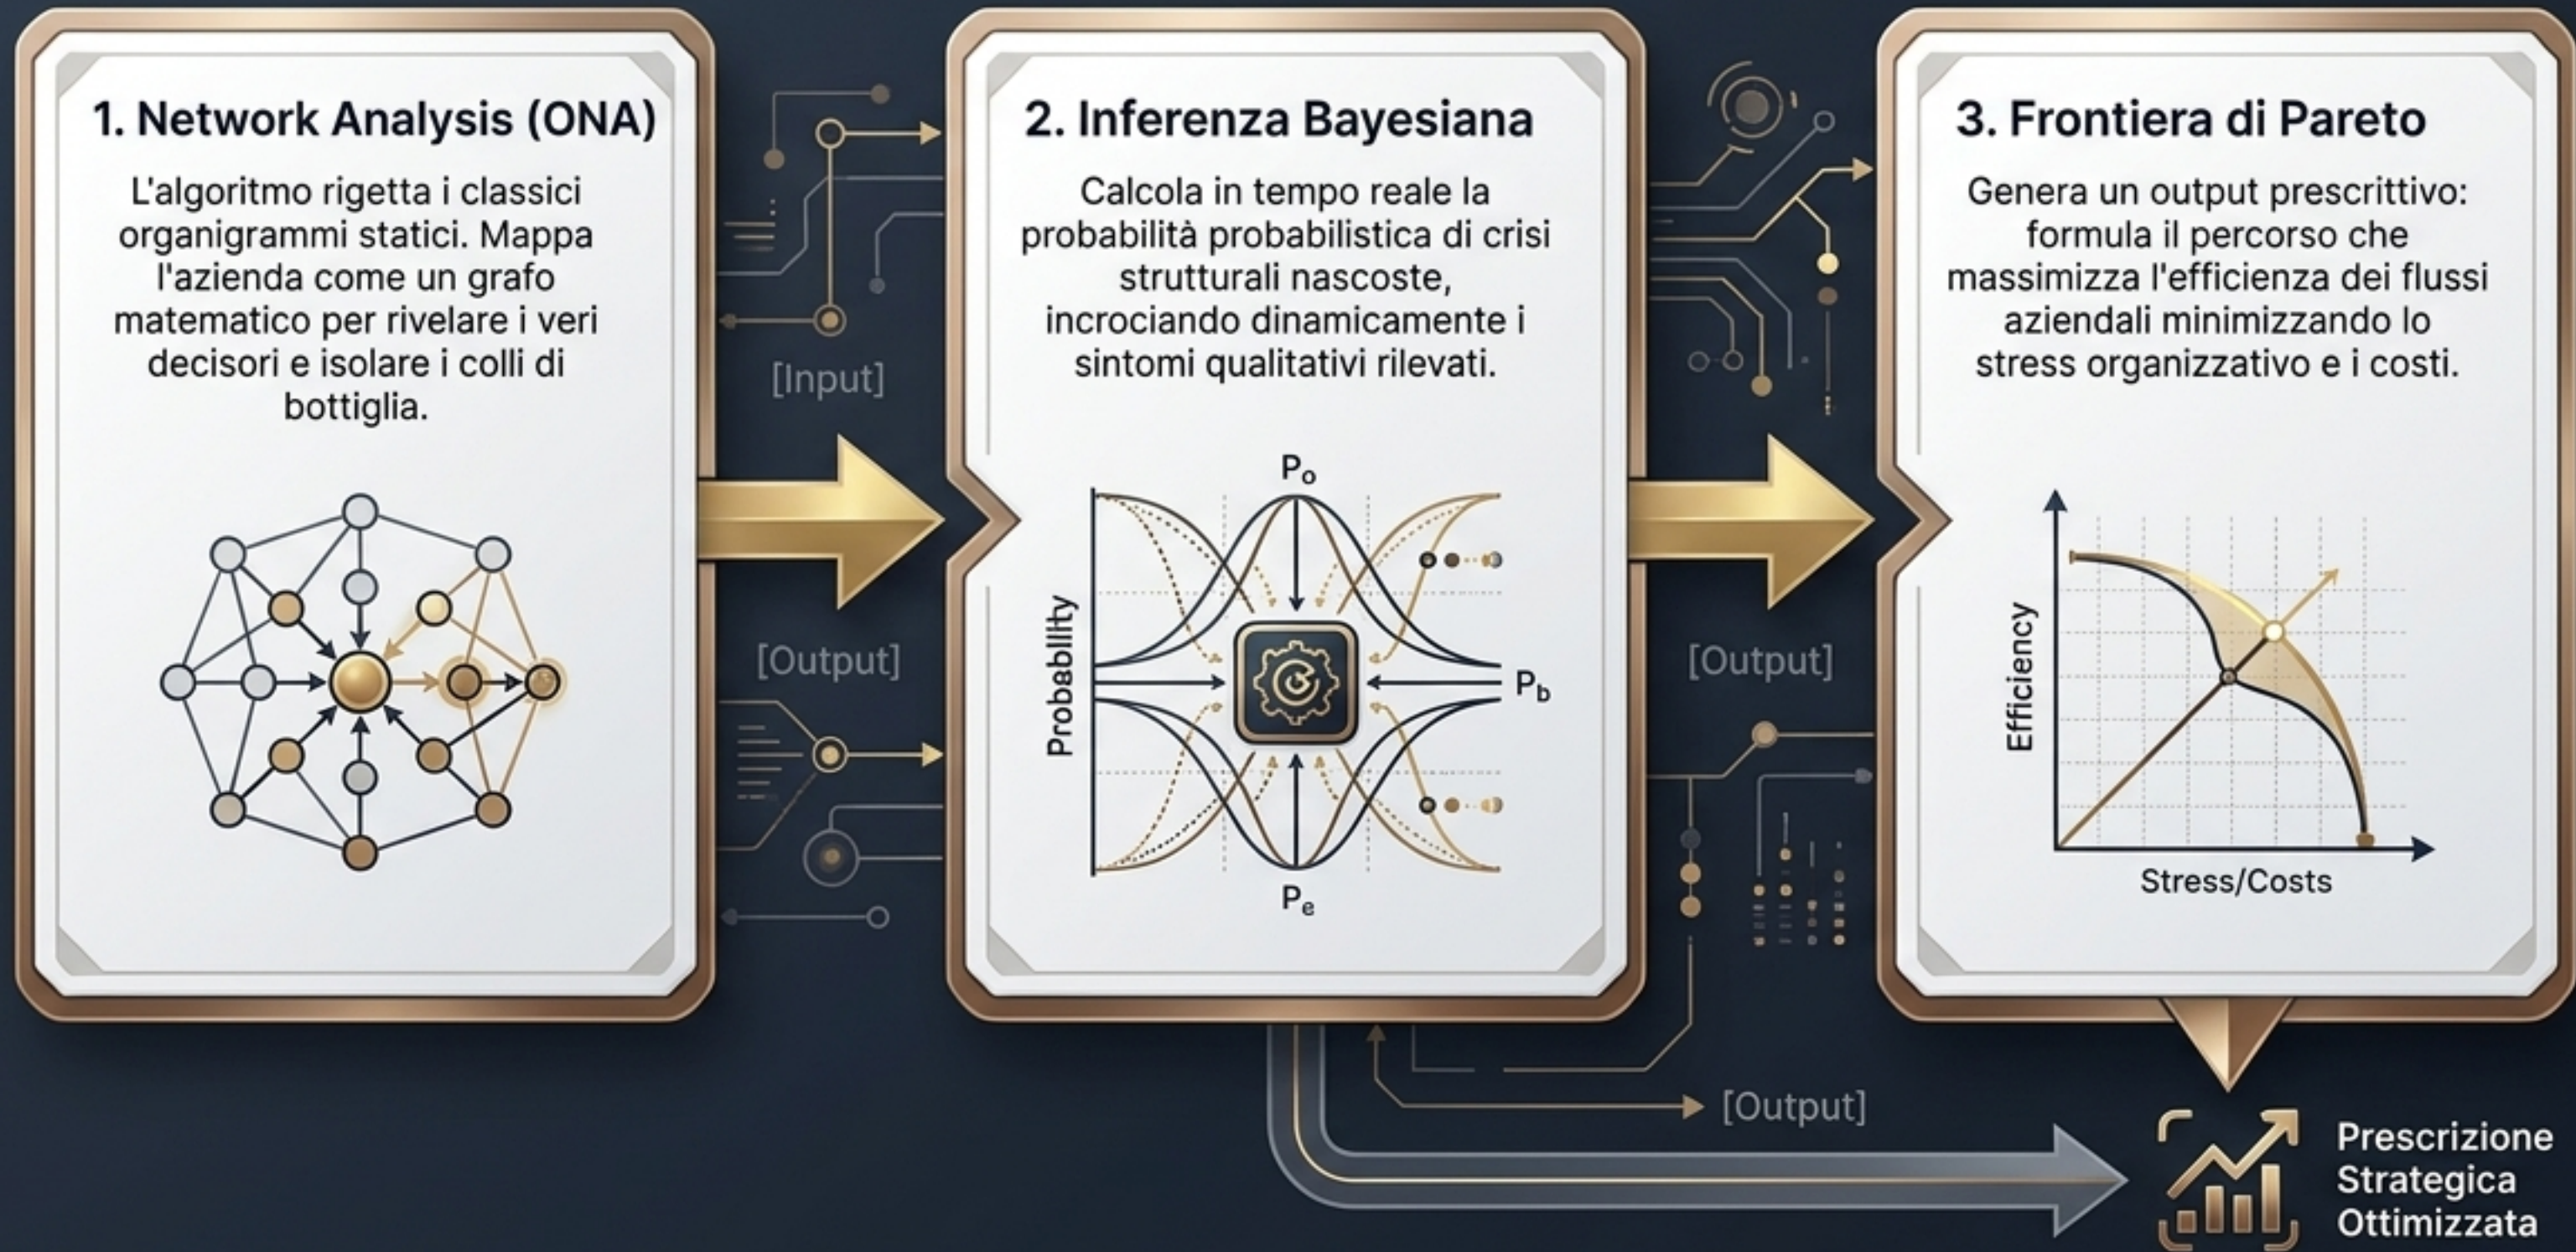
1. Network Analysis (ONA)

L'algoritmo rigetta i classici organigrammi statici. Mappa l'azienda come un grafo matematico per rivelare i veri decisori e isolare i colli di bottiglia.

[Input]

[Output]

2. Inferenza Bayesiana

Calcola in tempo reale la probabilità probabilistica di crisi strutturali nascoste, incrociando dinamicamente i sintomi qualitativi rilevati.

$P_o$

Probability

$P_b$

$P_e$

[Output]

3. Frontiera di Pareto

Genera un output prescrittivo: formula il percorso che massimizza l'efficienza dei flussi aziendali minimizzando lo stress organizzativo e i costi.

Efficiency

Stress/Costs

[Output]

Prescrizione Strategica Ottimizzata